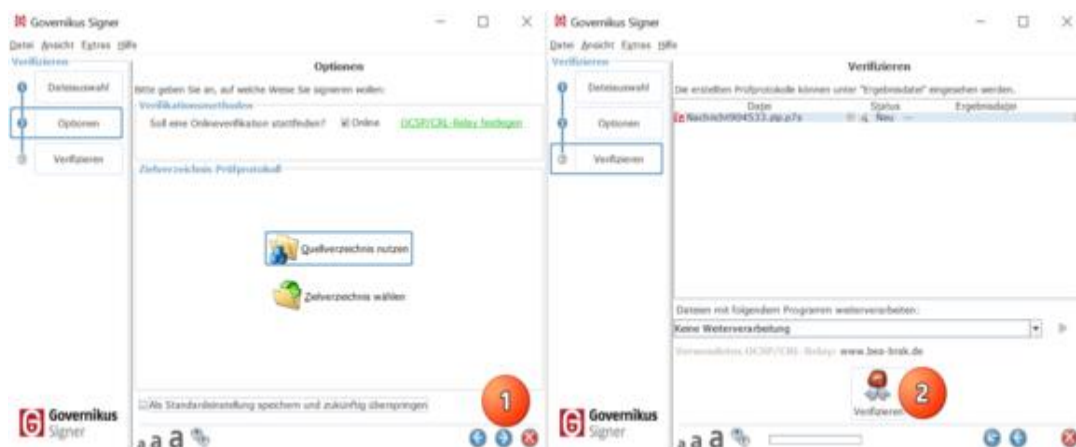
Governikus Signer

Datei Ansicht Extras Hilfe

Verifizieren

Dateiauswahl

Optionen

Verifizieren

Optionen

Bitte geben Sie an, auf welche Weise Sie signieren wollen:

Verifikationsmethoden

Soll eine Onlineverifikation stattfinden? ☑ Online OCSP/CRL-Relay festlegen

Zielverzeichnis Prüfprotokoll

Quellverzeichnis nutzen

Zielverzeichnis wählen

☐ Als Standardeinstellung speichern und zukünftig überspringen

1

Governikus Signer

Governikus Signer

Datei Ansicht Extras Hilfe

Verifizieren

Dateiauswahl

Optionen

Verifizieren

Verifizieren

Die erstellten Prüfprotokolle können unter "Ergebnisdatei" eingesehen werden.

| Datei | Status | Ergebnisdatei |
|---|---|---|
| Nachricht904533.zip.p7s | Neu | --- |

Dateien mit folgendem Programm weiterverarbeiten:

Keine Weiterverarbeitung

Verwendetes OCSP/CRL-Relay: www.bea-brak.de

Verifizieren

2

Governikus Signer